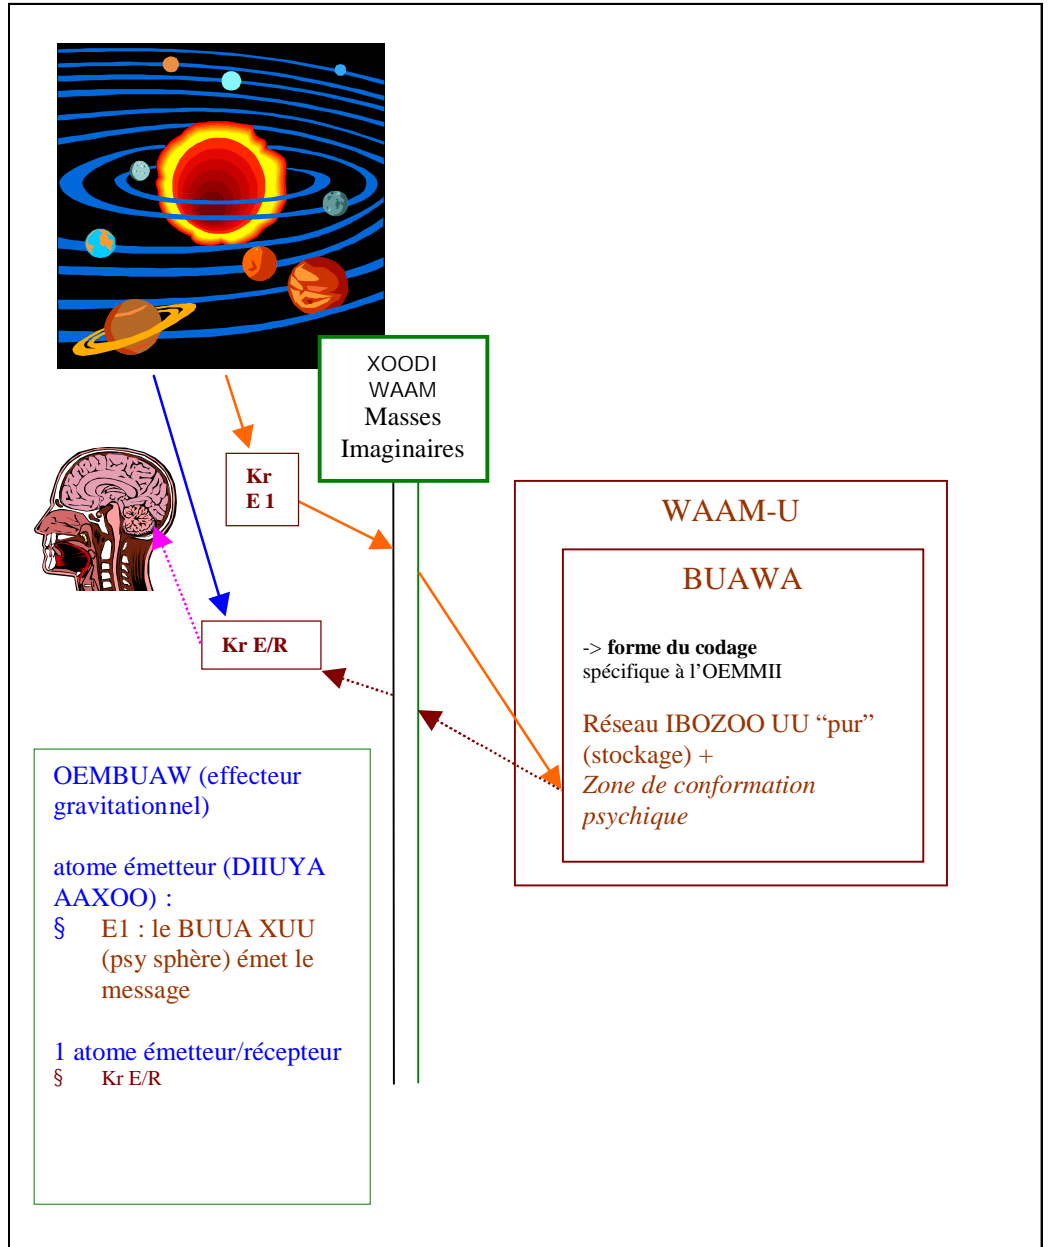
XOODI WAAM
Masses Imaginaires

Kr E 1

Kr E/R

WAAM-U

BUAWA

-> **forme du codage** spécifique à l'OEMMII

Réseau IBOZOO UU "pur" (stockage) +
*Zone de conformation psychique*

OEMBUAW (effecteur gravitationnel)

atome émetteur (DIIUYA AAXOO) :
§ E1 : le BUUA XUU (psy sphère) émet le message

1 atome émetteur/récepteur
§ Kr E/R